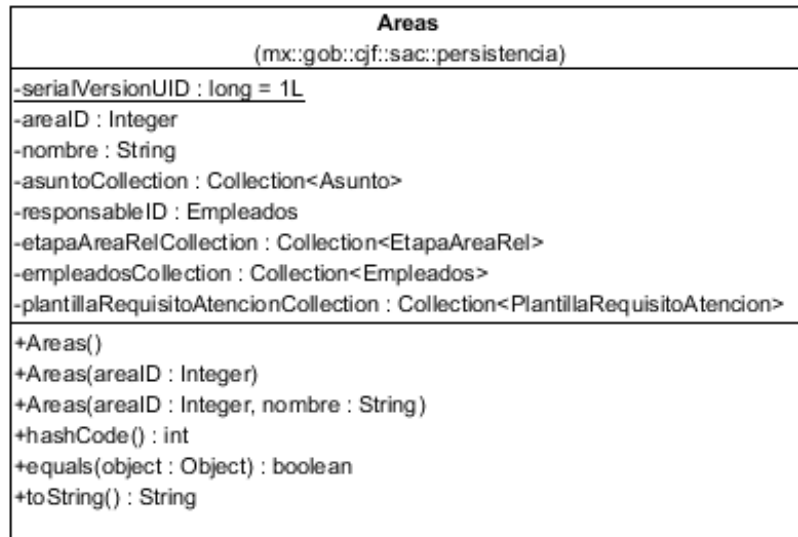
Areas
(mx::gob::cjf::sac::persistencia)

-serialVersionUID : long = 1L
-areaID : Integer
-nombre : String
-asuntoCollection : Collection<Asunto>
-responsableID : Empleados
-etapaAreaRelCollection : Collection<EtapaAreaRel>
-empleadosCollection : Collection<Empleados>
-plantillaRequisitoAtencionCollection : Collection<PlantillaRequisitoAtencion>

+Areas()
+Areas(areaID : Integer)
+Areas(areaID : Integer, nombre : String)
+hashCode() : int
+equals(object : Object) : boolean
+toString() : String